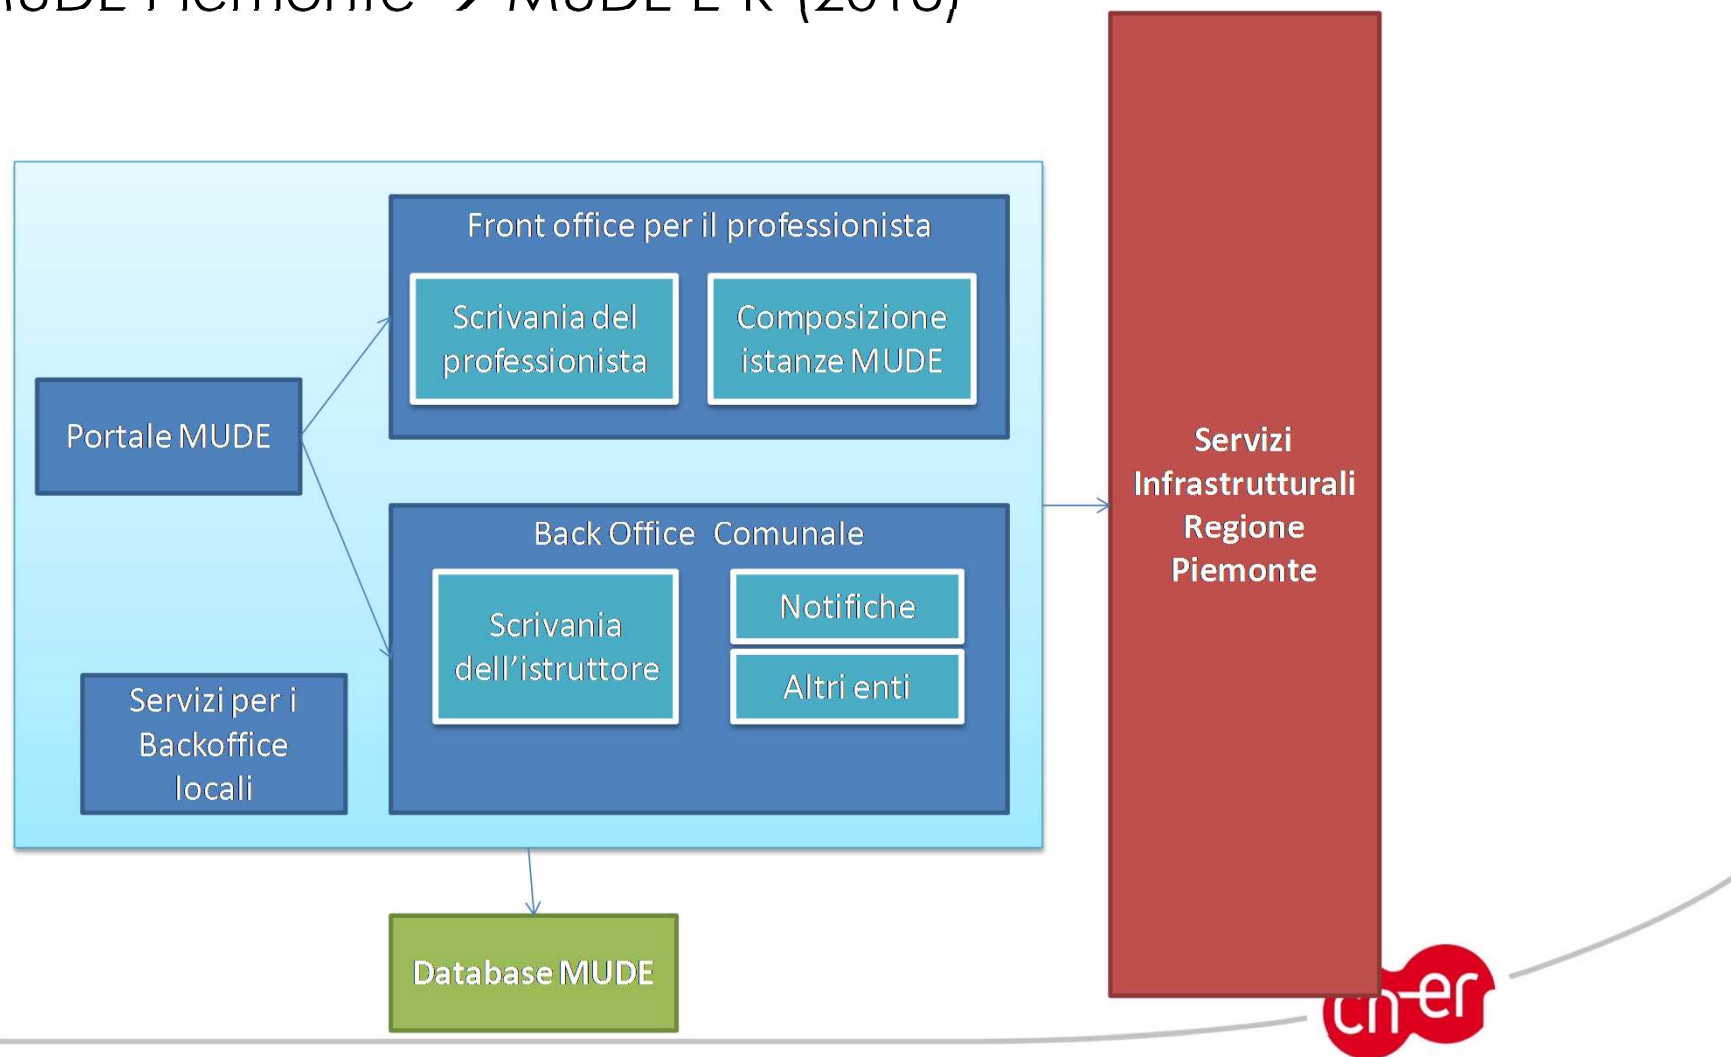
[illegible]UDE Piemonte → MUDE E-R (2013)

Front office per il professionista

Scrivania del professionista

Composizione istanze MUDE

Portale MUDE

Back Office Comunale

Scrivania dell'istruttore

Notifiche

Altri enti

Servizi per i Backoffice locali

Servizi Infrastrutturali Regione Piemonte

Database MUDE

cn-er